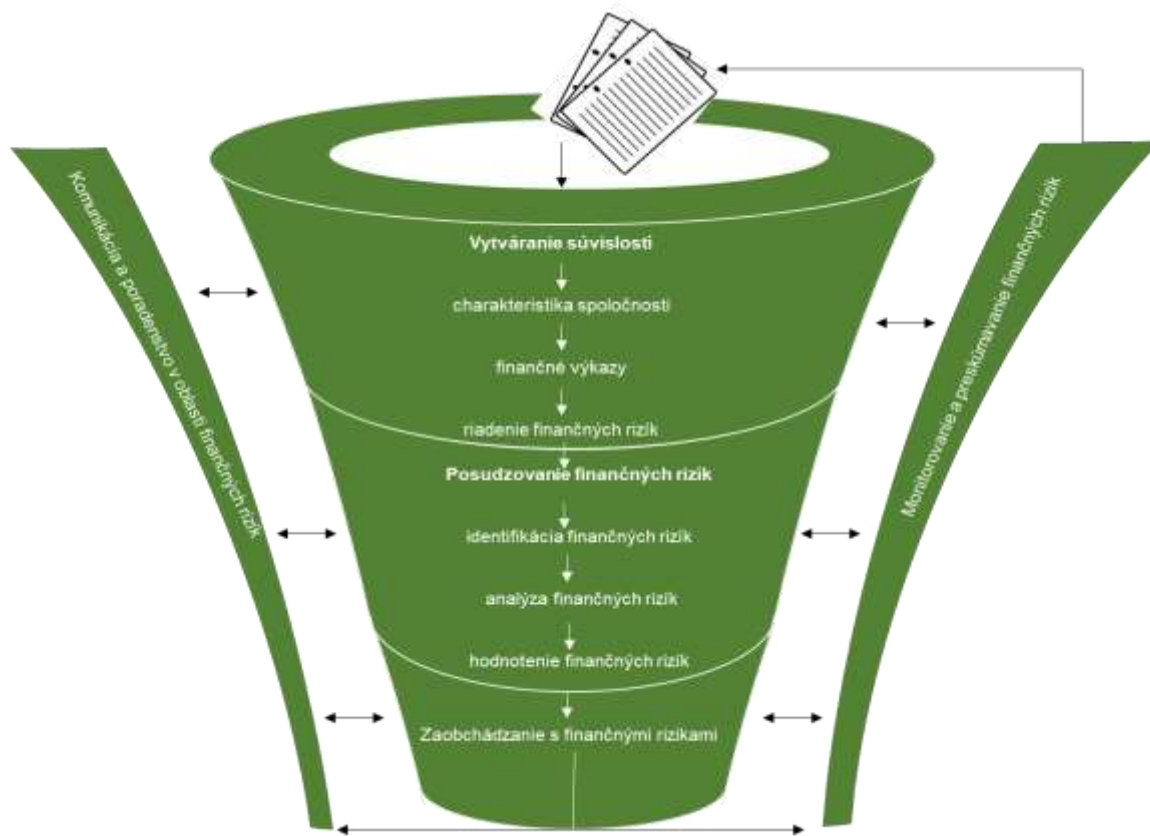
Komunikácia a poradenstvo v oblasti finančných rizík

Vytváranie súvislosti

charakteristika spoločnosti

finančné výkazy

riadenie finančných rizík

Posudzovanie finančných rizík

identifikácia finančných rizík

analýza finančných rizík

hodnotenie finančných rizík

Zaobchádzanie s finančnými rizikami

Monitorovanie a preskúmavanie finančných rizík